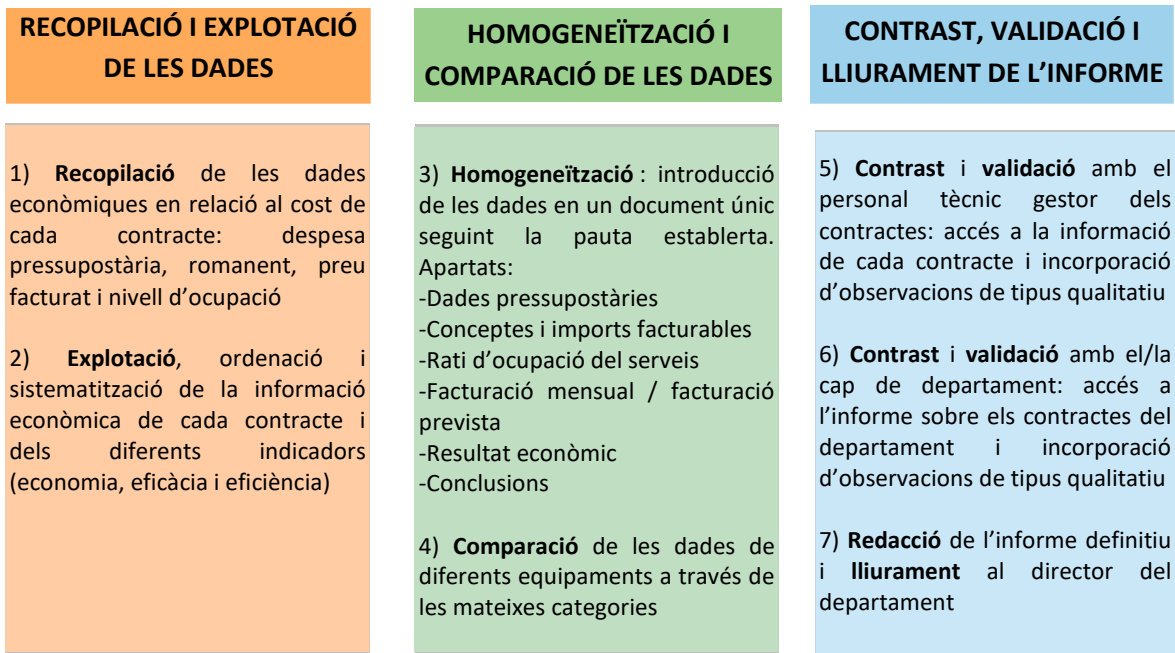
RECOPILACIÓ I EXPLOTACIÓ DE LES DADES

1) **Recopilació** de les dades econòmiques en relació al cost de cada contracte: despesa pressupostària, romanent, preu facturat i nivell d'ocupació

2) **Explotació**, ordenació i sistematització de la informació econòmica de cada contracte i dels diferents indicadors (economia, eficàcia i eficiència)

HOMOGENEÏTZACIÓ I COMPARACIÓ DE LES DADES

3) **Homogeneïtzació** : introducció de les dades en un document únic seguint la pauta establerta. Apartats:
-Dades pressupostàries
-Conceptes i imports facturables
-Rati d'ocupació del serveis
-Facturació mensual / facturació prevista
-Resultat econòmic
-Conclusions

4) **Comparació** de les dades de diferents equipaments a través de les mateixes categories

CONTRAST, VALIDACIÓ I LLIURAMENT DE L'INFORME

5) **Contrast** i **validació** amb el personal tècnic gestor dels contractes: accés a la informació de cada contracte i incorporació d'observacions de tipus qualitatiu

6) **Contrast** i **validació** amb el/la cap de departament: accés a l'informe sobre els contractes del departament i incorporació d'observacions de tipus qualitatiu

7) **Redacció** de l'informe definitiu i **lliurament** al director del departament